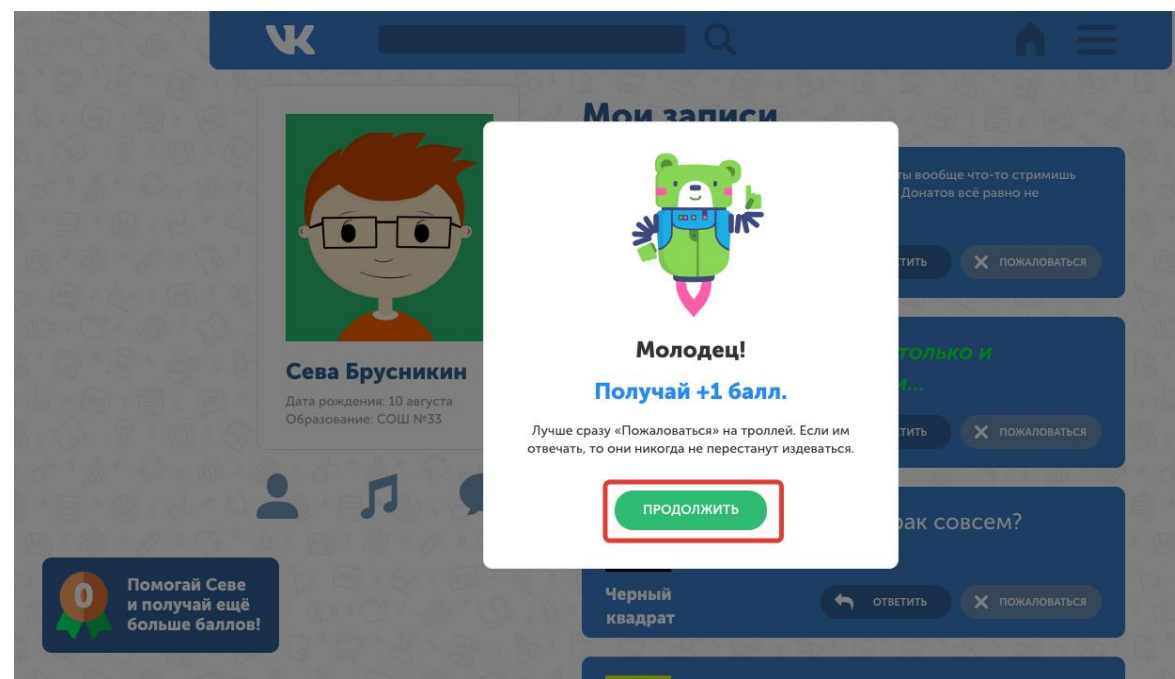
VK

Мои записи

ты вообще что-то стримишь Донатов всё равно не

ответить

пожаловаться

только и и...

ответить

пожаловаться

рак совсем?

Черный квадрат

ответить

пожаловаться

Сева Брусникин

Дата рождения: 10 августа
Образование: СОШ №33

0

Помогай Севе и получай ещё больше баллов!

Молодец!

Получай +1 балл.

Лучше сразу «Пожаловаться» на троллей. Если им отвечать, то они никогда не перестанут издеваться.

ПРОДОЛЖИТЬ